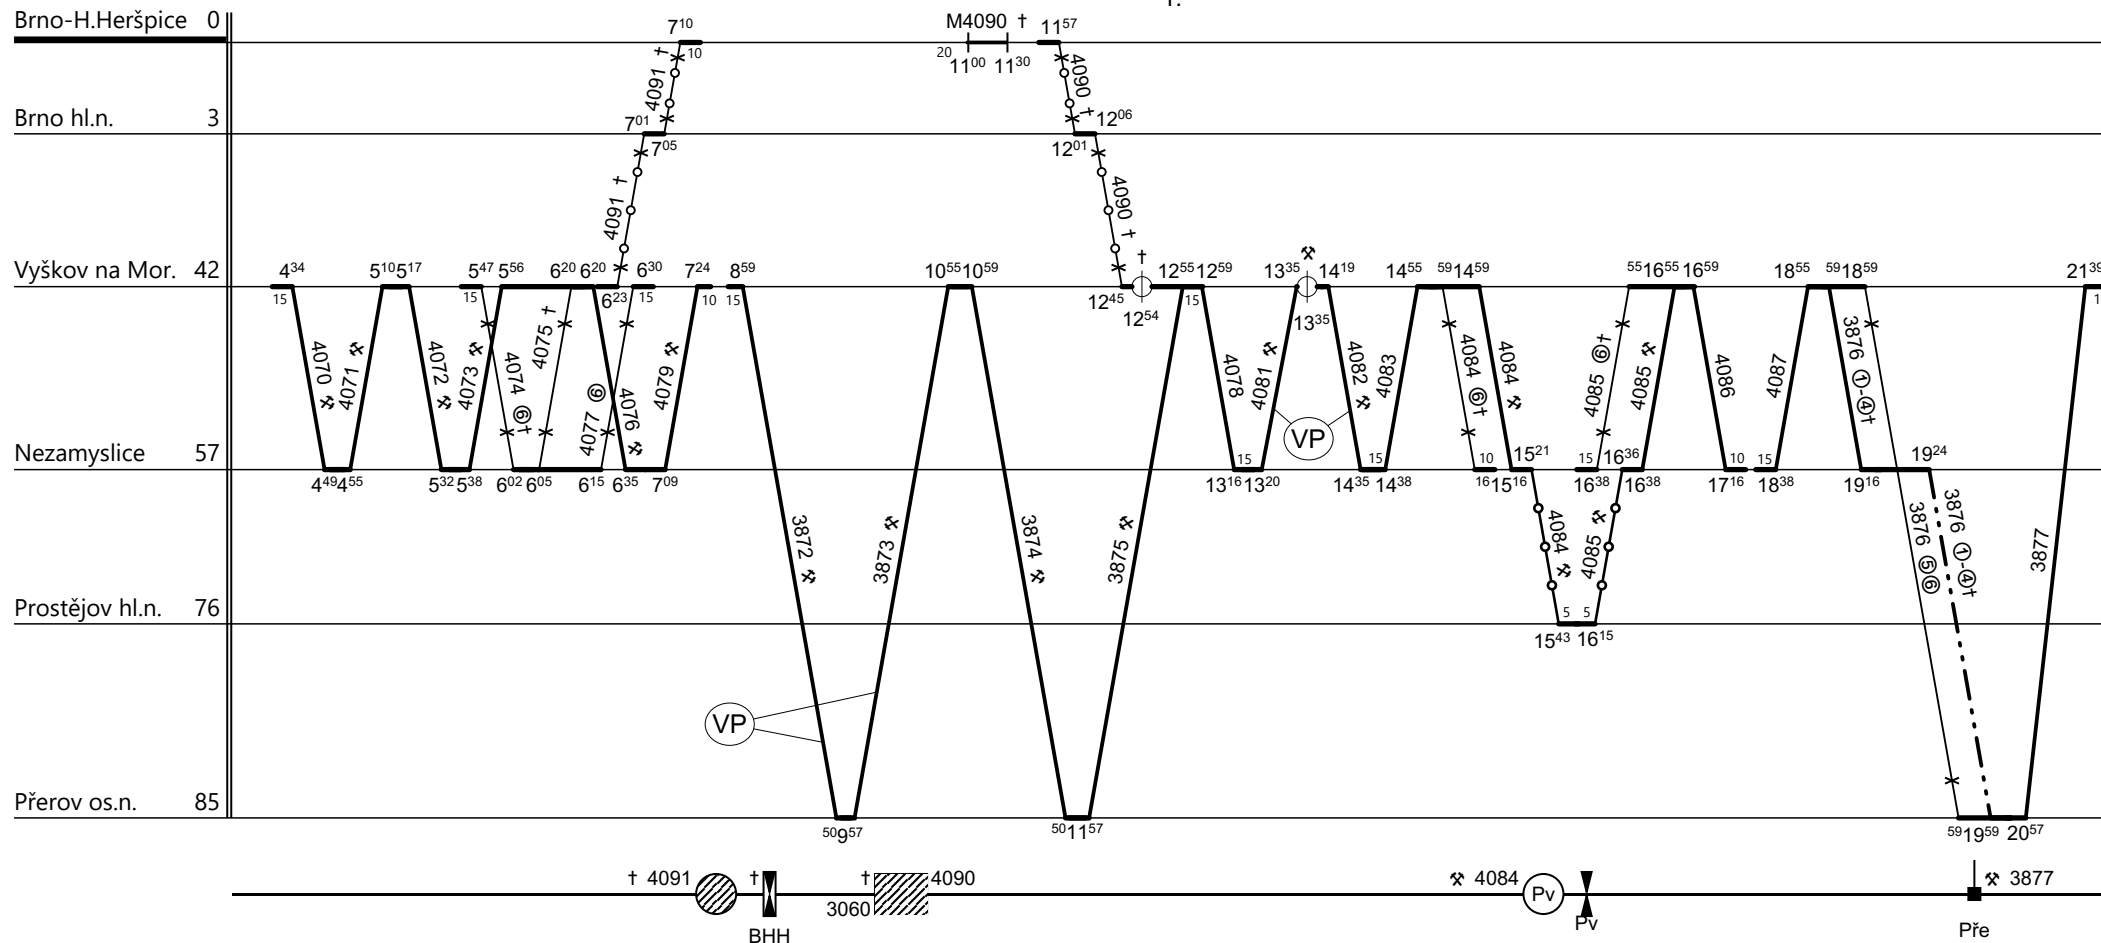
Brno-H.Heršpice 0
Brno hl.n. 3
Vyškov na Mor. 42
Nezamyslice 57
Prostějov hl.n. 76
Přerov os.n. 85

$7^{10}$ 10
4091 †
$7^{01}$ $7^{05}$
4091 †
M4090 † $11^{57}$
20 $11^{00}$ $11^{30}$
4090
† $12^{06}$
$12^{01}$
4090 †
†

$4^{34}$ 15 $5^{10}$ $5^{17}$ $5^{47}$ 15 $5^{56}$ $6^{20}$ $6^{20}$ $6^{23}$ $6^{30}$ 15 $7^{24}$ 10 $8^{59}$ 15 $10^{55}$ $10^{59}$ $12^{45}$ $12^{54}$ $12^{55}$ $12^{59}$ 15 $13^{35}$ $14^{19}$ $13^{35}$ $14^{55}$ $^{59}14^{59}$ $^{55}16^{55}$ $16^{59}$ $18^{55}$ $^{59}18^{59}$ $21^{39}$ 1

4070 ⚒ 4071 ⚒ 4072 ⚒ 4073 ⚒ 4074 ⑥† 4075 † 4077 ⑥ 4076 ⚒ 4079 ⚒ 4078 4081 ⚒ VP 4082 ⚒ 4083 4084 ⑥† 4084 ⚒ 4085 ⑥† 4085 ⚒ 4086 4087 3876 ①-④†

$4^{49}$ $4^{55}$ $5^{32}$ $5^{38}$ $6^{02}$ $6^{05}$ $6^{15}$ $6^{35}$ $7^{09}$ 15 $13^{16}$ $13^{20}$ 15 $14^{35}$ $14^{38}$ 10 $^{16}15^{16}$ $15^{21}$ 15 $16^{38}$ $16^{36}$ $16^{38}$ 10 $17^{16}$ 15 $18^{38}$ $19^{16}$ $19^{24}$

3872 ⚒ 3873 ⚒ 3874 ⚒ 3875 ⚒ 4084 ⚒ 4085 ⚒ 3876 ⑤⑥ 3876 ①-④† 3877

5 5 $15^{43}$ $16^{15}$

VP

$^{50}9^{57}$ $^{50}11^{57}$ $^{59}19^{59}$ $20^{57}$

† 4091 † BHH † 4090 3060 ⚒ 4084 Pv Pv ⚒ 3877 Pře